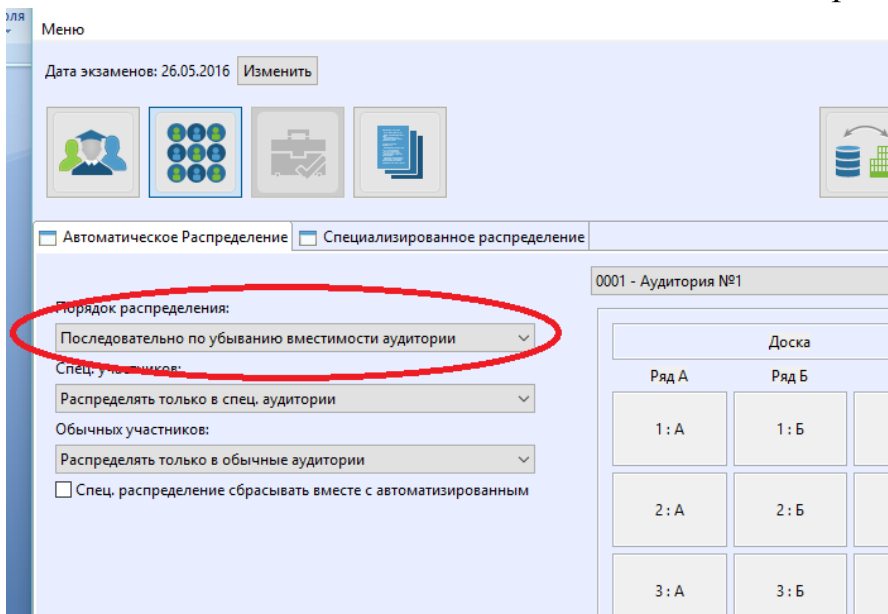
оля

Меню

Дата экзаменов: 26.05.2016 Изменить

Автоматическое Распределение

Специализированное распределение

Порядок распределения:

Последовательно по убыванию вместимости аудитории

Спец. участников:

Распределять только в спец. аудитории

Обычных участников:

Распределять только в обычные аудитории

Спец. распределение сбрасывать вместе с автоматизированным

0001 - Аудитория №1

Доска

Ряд А

Ряд Б

| 1 : А | 1 : Б |
|---|---|
| 2 : А | 2 : Б |
| 3 : А | 3 : Б |